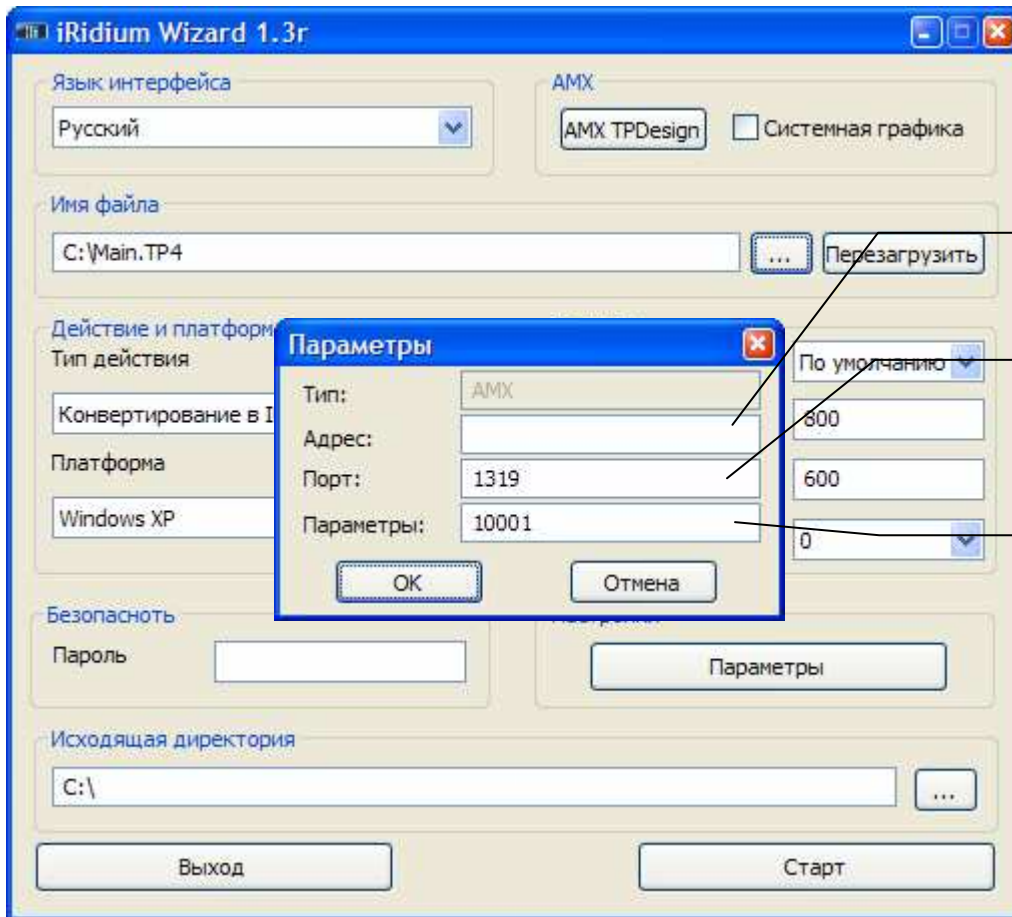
iRidium Wizard 1.3r

Язык интерфейса
Русский

AMX
AMX TPDesign
Системная графика

Имя файла
C:\Main.TP4
...
Перезагрузить

Действие и платформ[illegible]
Тип действия
Конвертирование в I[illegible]
Платформа
Windows XP

По умолчанию
800
600
0

Параметры
Тип: AMX
Адрес:
Порт: 1319
Параметры: 10001
OK
Отмена

Безопасноть
Пароль

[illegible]
Параметры

Исходящая директория
C:\
...

Выход
Старт